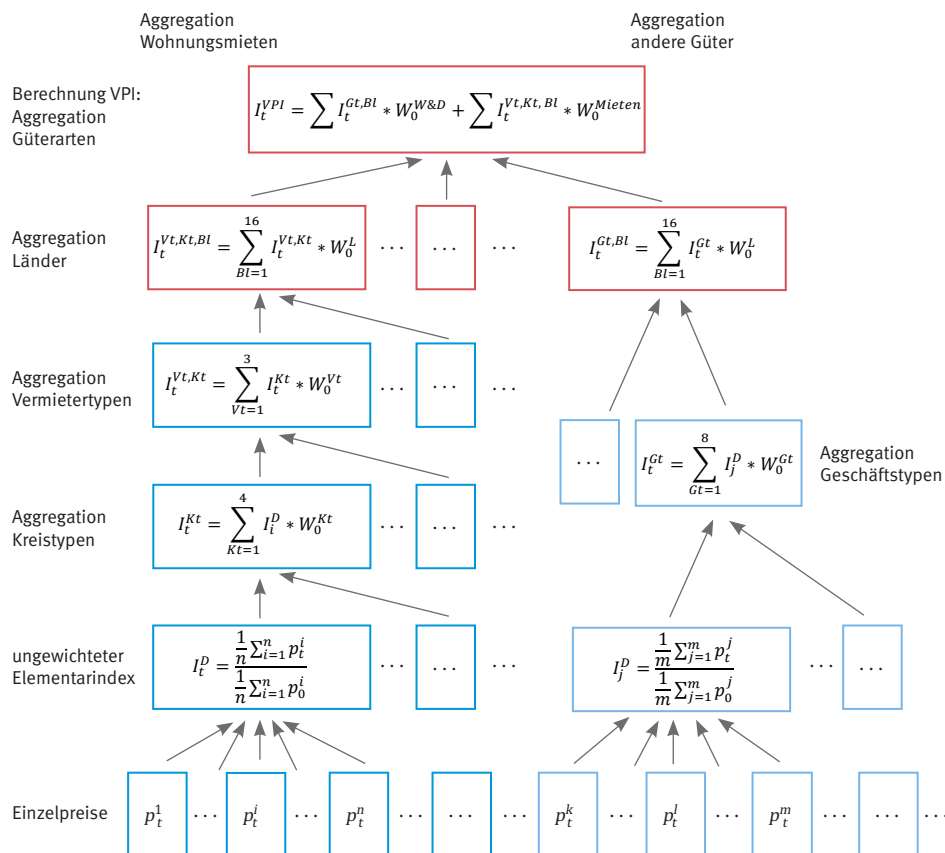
Aggregation Wohnungsmieten

Aggregation andere Güter

Berechnung VPI: Aggregation Güterarten

$I_t^{VPI} = \sum I_t^{Gt,Bl} * W_0^{W\&D} + \sum I_t^{Vt,Kt,Bl} * W_0^{Mieten}$

Aggregation Länder

$I_t^{Vt,Kt,Bl} = \sum_{Bl=1}^{16} I_t^{Vt,Kt} * W_0^{L}$ … … …

$I_t^{Gt,Bl} = \sum_{Bl=1}^{16} I_t^{Gt} * W_0^{L}$

Aggregation Vermietertypen

$I_t^{Vt,Kt} = \sum_{Vt=1}^{3} I_t^{Kt} * W_0^{Vt}$ … … …

… $I_t^{Gt} = \sum_{Gt=1}^{8} I_j^{D} * W_0^{Gt}$

Aggregation Geschäftstypen

Aggregation Kreistypen

$I_t^{Kt} = \sum_{Kt=1}^{4} I_i^{D} * W_0^{Kt}$ … … …

ungewichteter Elementarindex

$I_t^{D} = \frac{\frac{1}{n}\sum_{i=1}^{n} p_t^i}{\frac{1}{n}\sum_{i=1}^{n} p_0^i}$ … … …

$I_j^{D} = \frac{\frac{1}{m}\sum_{j=1}^{m} p_t^j}{\frac{1}{m}\sum_{j=1}^{m} p_0^j}$ … …

Einzelpreise

$p_t^1$ … $p_t^i$ … $p_t^n$ … … … $p_t^k$ … $p_t^l$ … $p_t^m$ … …